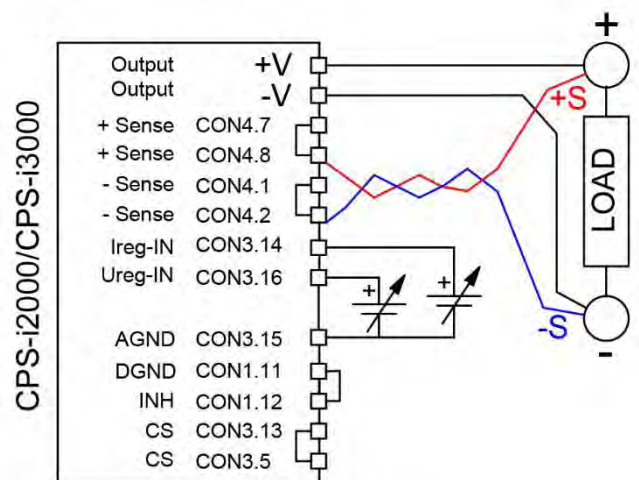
CPS-i2000/CPS-i3000

Output +V
Output -V
+ Sense CON4.7
+ Sense CON4.8
- Sense CON4.1
- Sense CON4.2
Ireg-IN CON3.14
Ureg-IN CON3.16
AGND CON3.15
DGND CON1.11
INH CON1.12
CS CON3.13
CS CON3.5

+
+
+
+S
LOAD
-S
-